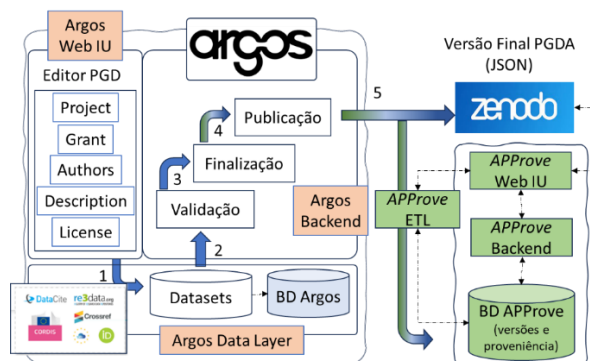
Argos Web IU

argos

Versão Final PGDA (JSON)

Editor PGD

Project

Grant

Authors

Description

License

Publicação

4

Finalização

3

Validação

2

5

zenodo

Argos Backend

APProve ETL

APProve Web IU

APProve Backend

1

Datasets

BD Argos

DataCite

re3data.org

CORDIS

Crossref

iD

Argos Data Layer

BD APProve (versões e proveniência)